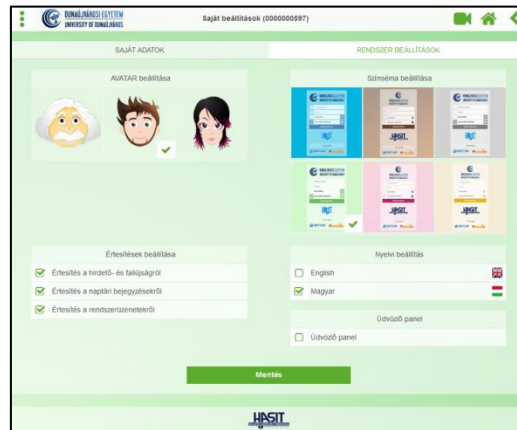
DUNAÚJVÁROSI EGYETEM
UNIVERSITY OF DUNAÚJVÁROS

Saját beállítások (0000000597)

SAJÁT ADATOK

RENDSZER BEÁLLÍTÁSOK

AVATAR beállítása

Színséma beállítása

Értesítések beállítása

Értesítés a hirdető- és faliújságról

Értesítés a naptári bejegyzésekről

Értesítés a rendszerüzenetekről

Nyelvi beállítás

English

Magyar

Üdvözlő panel

Üdvözlő panel

Mentés

HASIT